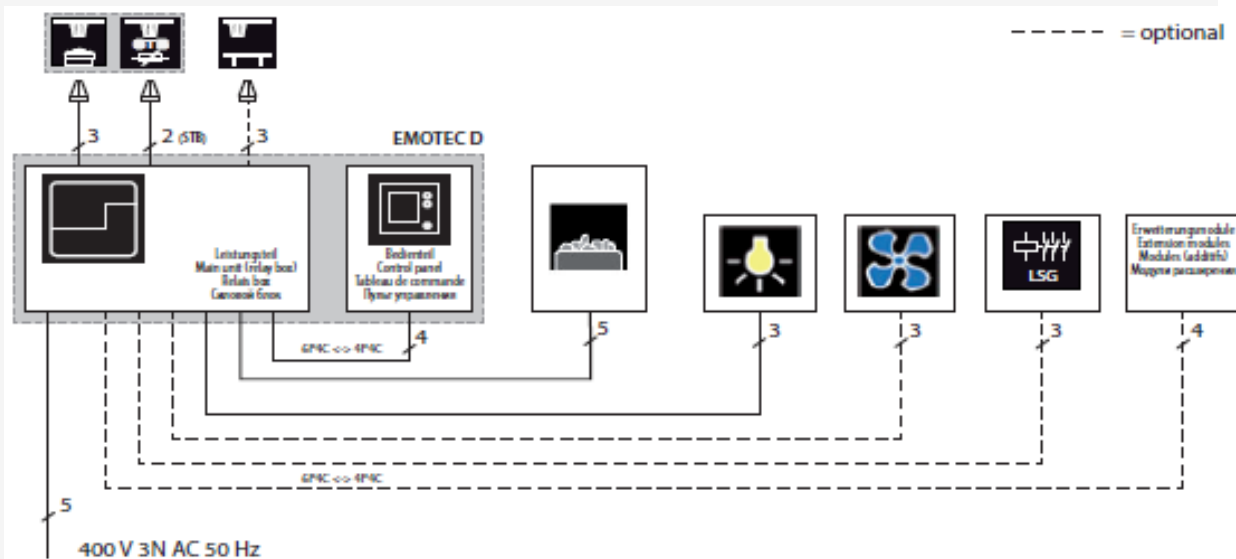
= optional

3

2 (STB)

3

EMOTEC D

Leistungsteil
Main unit (relay box)
Relais box
Силовой блок

Bedienteil
Control panel
Tableau de commande
Пульт управления

LSG

Erweiterungsmodule
Extension modules
Modules (additifs)
Модули расширения

5

4

3

3

3

4

6P4C <-> 4P4C

6P4C <-> 4P4C

5

400 V 3N AC 50 Hz